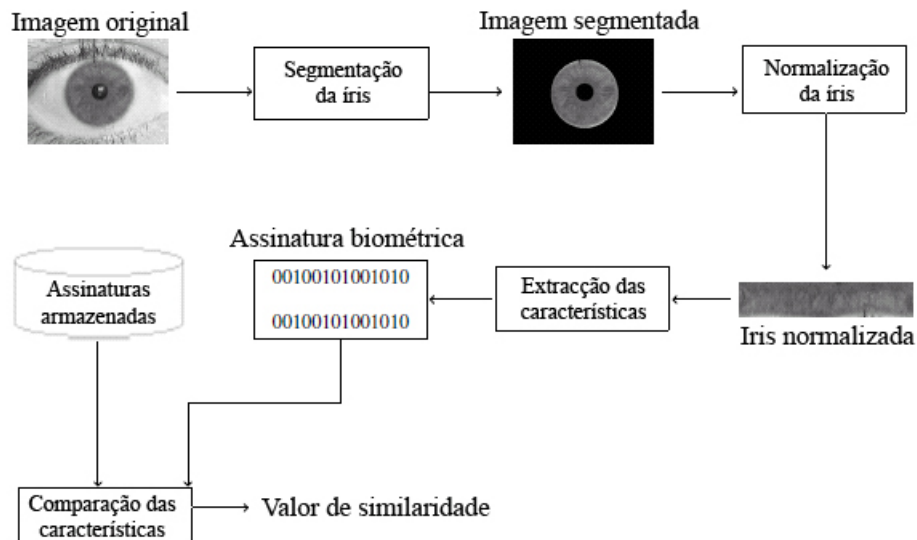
Imagem original

Segmentação da íris

Imagem segmentada

Normalização da íris

Assinatura biométrica

Assinaturas armazenadas

00100101001010

00100101001010

Extracção das características

Iris normalizada

Comparação das características

Valor de similaridade